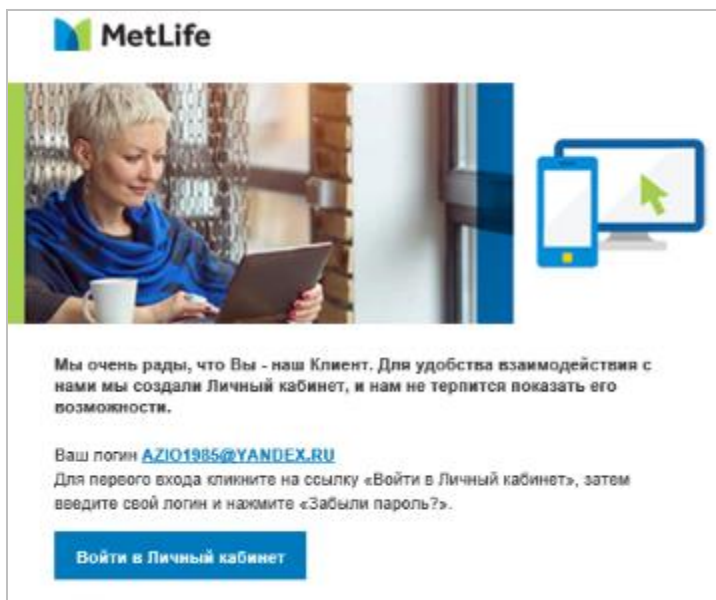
MetLife

Мы очень рады, что Вы - наш Клиент. Для удобства взаимодействия с нами мы создали Личный кабинет, и нам не терпится показать его возможности.

Ваш логин AZIO1985@YANDEX.RU
Для первого входа кликните на ссылку «Войти в Личный кабинет», затем введите свой логин и нажмите «Забыли пароль?».

Войти в Личный кабинет